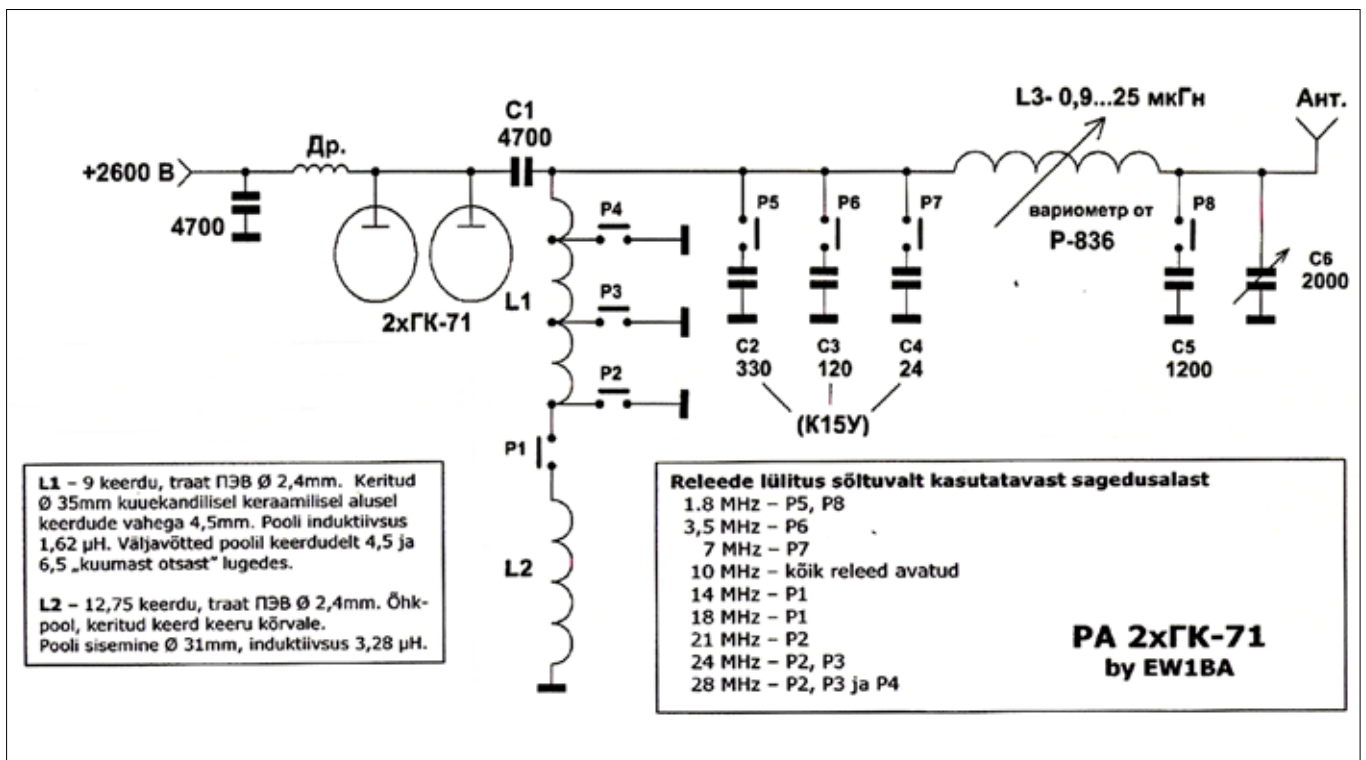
+2600 В

4700

Др.

2хГК-71

C1
4700

P4

P3

L1

P2

P1

L2

P5

P6

P7

C2
330

C3
120

C4
24

(К15У)

L3- 0,9...25 мкГн

вариометр от
Р-836

P8

C5
1200

Ант.

C6
2000

**L1** – 9 keerdu, traat ПЭВ Ø 2,4mm. Keritud Ø 35mm kuuekandilisel keraamilisel alusel keerdude vahega 4,5mm. Pooli induktiivsus 1,62 µH. Väljavõtted poolil keerdudelt 4,5 ja 6,5 „kuumast otsast" lugedes.

**L2** – 12,75 keerdu, traat ПЭВ Ø 2,4mm. Õhkpool, keritud keerd keeru kõrvale. Pooli sisemine Ø 31mm, induktiivsus 3,28 µH.

**Releede lülitus sõltuvalt kasutatavast sagedusalast**
1.8 MHz – P5, P8
3,5 MHz – P6
7 MHz – P7
10 MHz – kõik releed avatud
14 MHz – P1
18 MHz – P1
21 MHz – P2
24 MHz – P2, P3
28 MHz – P2, P3 ja P4

**PA 2хГК-71**
**by EW1BA**